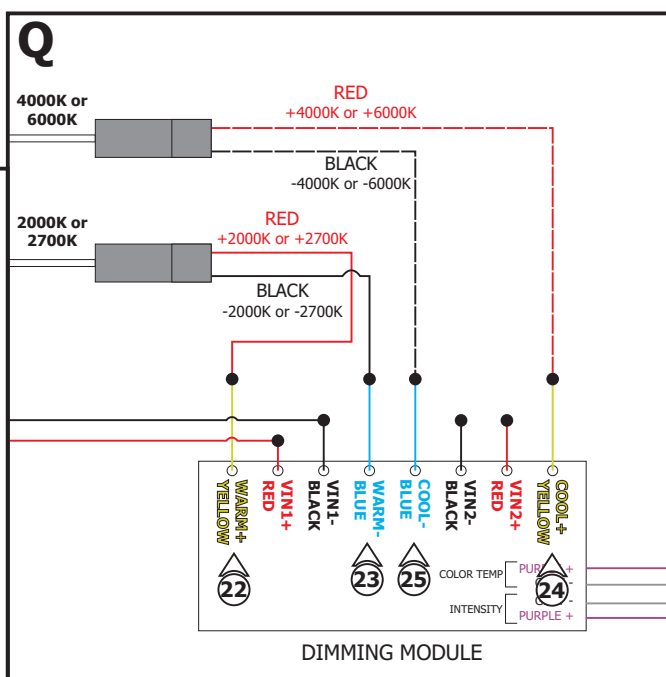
Q

4000K or 6000K

RED
+4000K or +6000K

BLACK
-4000K or -6000K

2000K or 2700K

RED
+2000K or +2700K

BLACK
-2000K or -2700K

WARM+ YELLOW
VIN1+ RED
VIN1- BLACK
WARM- BLUE
COOL- BLUE
VIN2- BLACK
VIN2+ RED
COOL+ YELLOW

22
23
25
24

COLOR TEMP
PURPLE +
-
INTENSITY
-
PURPLE +

DIMMING MODULE